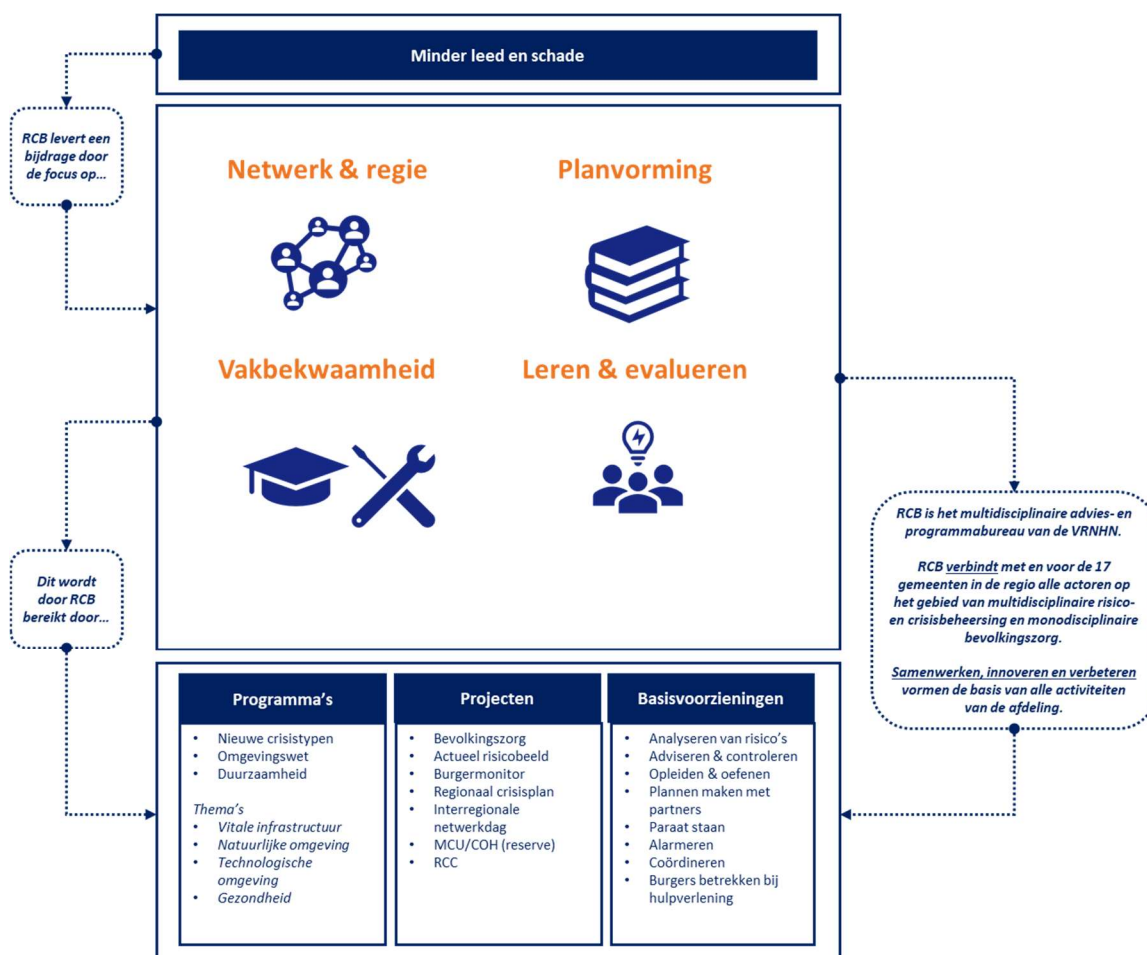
Minder leed en schade

RCB levert een bijdrage door de focus op...

Netwerk & regie

Planvorming

Vakbekwaamheid

Leren & evalueren

Dit wordt door RCB bereikt door...

RCB is het multidisciplinaire advies- en programmabureau van de VRNHN.

RCB verbindt met en voor de 17 gemeenten in de regio alle actoren op het gebied van multidisciplinaire risico- en crisisbeheersing en monodisciplinaire bevolkingszorg.

Samenwerken, innoveren en verbeteren vormen de basis van alle activiteiten van de afdeling.

Programma's
- Nieuwe crisistypen
- Omgevingswet
- Duurzaamheid

Thema's
- Vitale infrastructuur
- Natuurlijke omgeving
- Technologische omgeving
- Gezondheid

Projecten
- Bevolkingszorg
- Actueel risicobeeld
- Burgermonitor
- Regionaal crisisplan
- Interregionale netwerkdag
- MCU/COH (reserve)
- RCC

Basisvoorzieningen
- Analyseren van risico's
- Adviseren & controleren
- Opleiden & oefenen
- Plannen maken met partners
- Paraat staan
- Alarmeren
- Coördineren
- Burgers betrekken bij hulpverlening